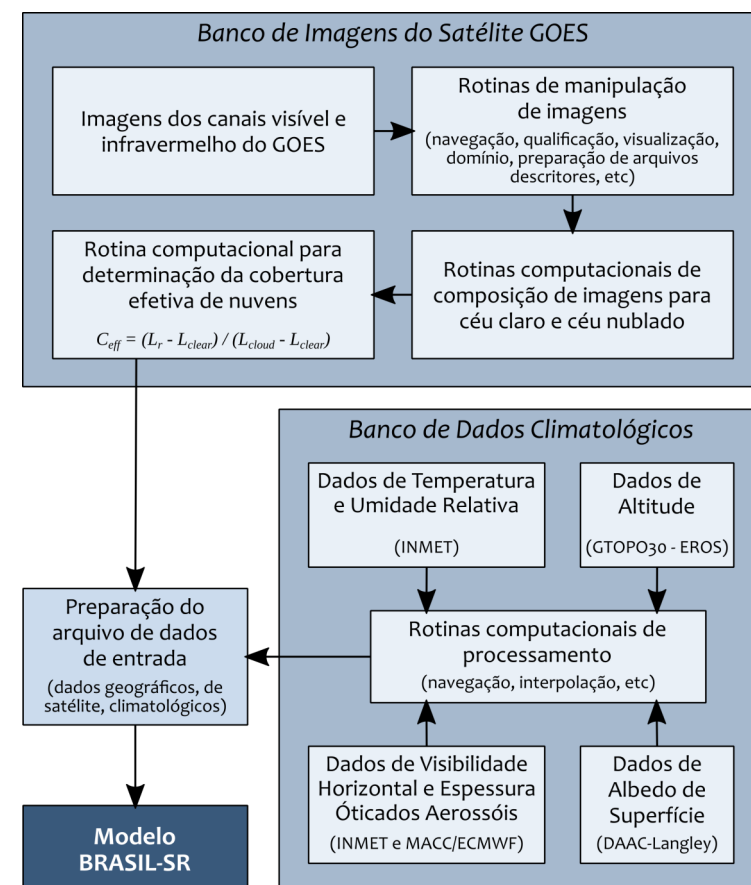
Banco de Imagens do Satélite GOES

Imagens dos canais visível e infravermelho do GOES

Rotinas de manipulação de imagens
(navegação, qualificação, visualização, domínio, preparação de arquivos descritores, etc)

Rotina computacional para determinação da cobertura efetiva de nuvens
$C_{eff} = (L_r - L_{clear}) / (L_{cloud} - L_{clear})$

Rotinas computacionais de composição de imagens para céu claro e céu nublado

Banco de Dados Climatológicos

Dados de Temperatura e Umidade Relativa
(INMET)

Dados de Altitude
(GTOPO30 - EROS)

Preparação do arquivo de dados de entrada
(dados geográficos, de satélite, climatológicos)

Rotinas computacionais de processamento
(navegação, interpolação, etc)

Dados de Visibilidade Horizontal e Espessura Óticados Aerossóis
(INMET e MACC/ECMWF)

Dados de Albedo de Superfície
(DAAC-Langley)

Modelo BRASIL-SR